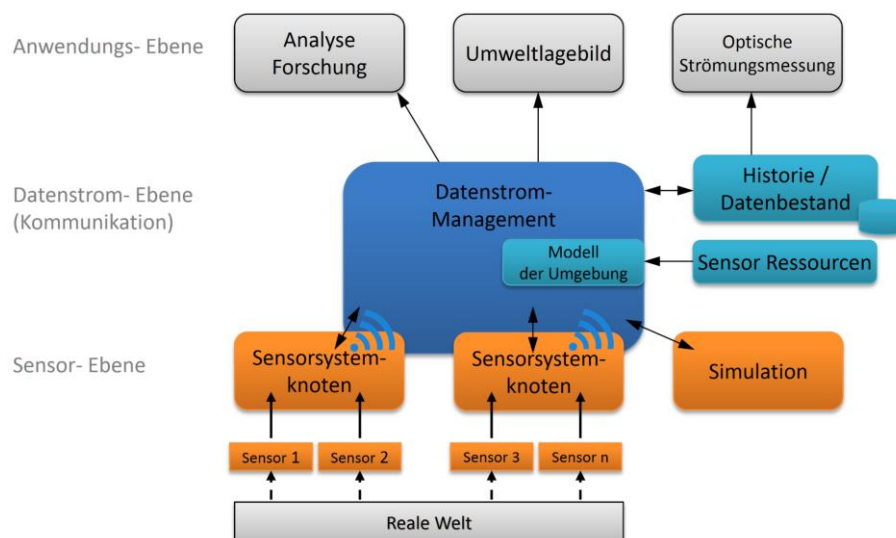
Anwendungs- Ebene

Analyse Forschung

Umweltlagebild

Optische Strömungsmessung

Datenstrom- Ebene (Kommunikation)

Datenstrom-Management

Historie / Datenbestand

Modell der Umgebung

Sensor Ressourcen

Sensor- Ebene

Sensorsystemknoten

Sensorsystemknoten

Simulation

Sensor 1

Sensor 2

Sensor 3

Sensor n

Reale Welt